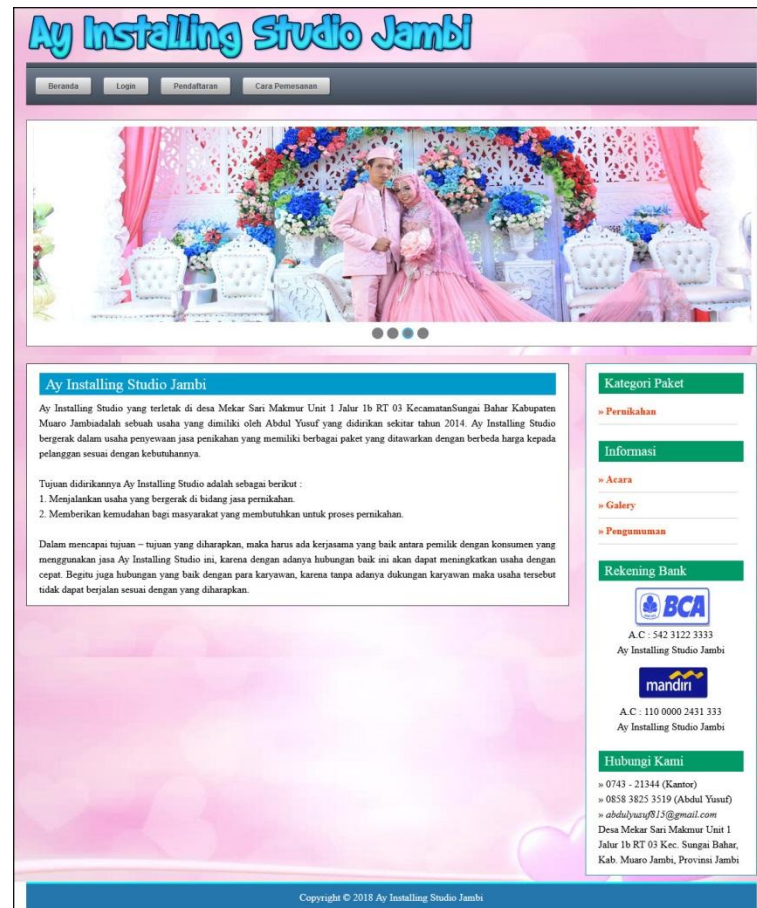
Ay Installing Studio Jambi

Beranda Login Pendaftaran Cara Pemesanan

Ay Installing Studio Jambi

Ay Installing Studio yang terletak di desa Mekar Sari Makmur Unit 1 Jalur 1b RT 03 KecamatanSungai Bahar Kabupaten Muaro Jambiadalah sebuah usaha yang dimiliki oleh Abdul Yusuf yang didirikan sekitar tahun 2014. Ay Installing Studio bergerak dalam usaha penyewaan jasa penikahan yang memiliki berbagai paket yang ditawarkan dengan berbeda harga kepada pelanggan sesuai dengan kebutuhannya.

Tujuan didirikannya Ay Installing Studio adalah sebagai berikut :
1. Menjalankan usaha yang bergerak di bidang jasa pernikahan.
2. Memberikan kemudahan bagi masyarakat yang membutuhkan untuk proses pernikahan.

Dalam mencapai tujuan – tujuan yang diharapkan, maka harus ada kerjasama yang baik antara pemilik dengan konsumen yang menggunakan jasa Ay Installing Studio ini, karena dengan adanya hubungan baik ini akan dapat meningkatkan usaha dengan cepat. Begitu juga hubungan yang baik dengan para karyawan, karena tanpa adanya dukungan karyawan maka usaha tersebut tidak dapat berjalan sesuai dengan yang diharapkan.

Kategori Paket
» Pernikahan

Informasi
» Acara
» Galery
» Pengumuman

Rekening Bank
BCA
A.C : 542 3122 3333
Ay Installing Studio Jambi
mandiri
A.C : 110 0000 2431 333
Ay Installing Studio Jambi

Hubungi Kami
» 0743 - 21344 (Kantor)
» 0858 3825 3519 (Abdul Yusuf)
» abdulyusuf815@gmail.com
Desa Mekar Sari Makmur Unit 1 Jalur 1b RT 03 Kec. Sungai Bahar, Kab. Muaro Jambi, Provinsi Jambi

Copyright © 2018 Ay Installing Studio Jambi